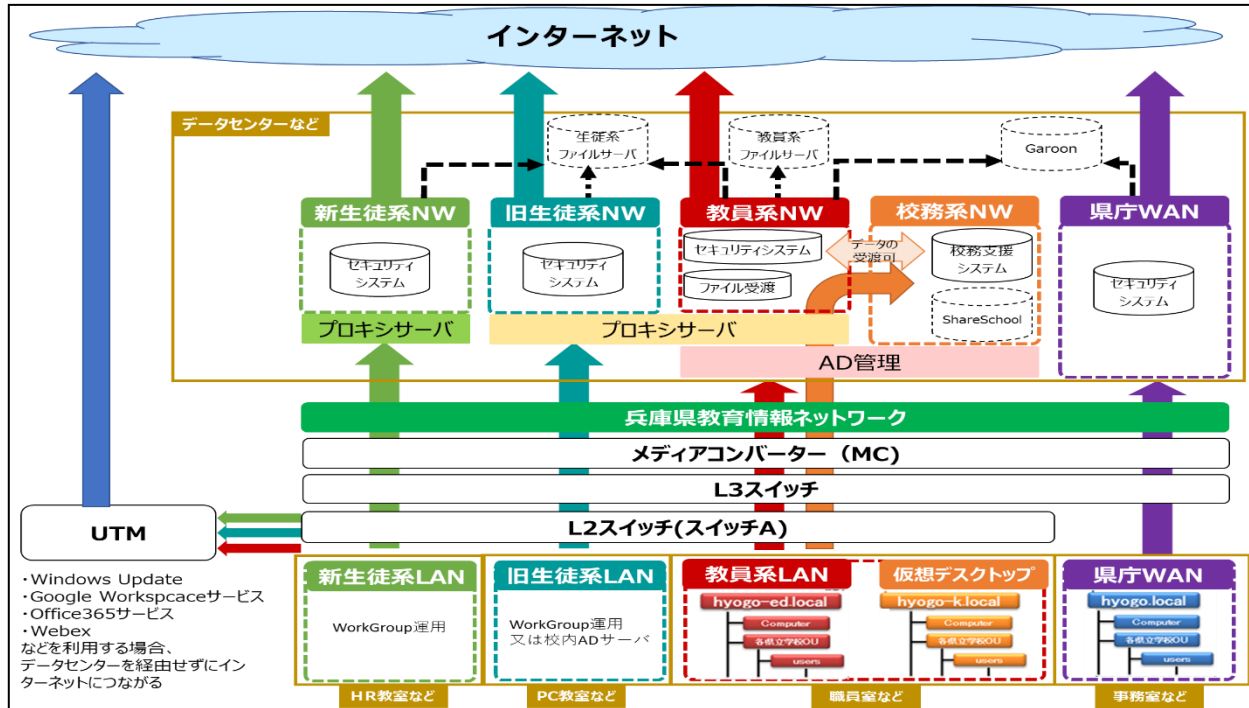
インターネット

データセンターなど

生徒系ファイルサーバ

教員系ファイルサーバ

Garoon

新生徒系NW

セキュリティシステム

旧生徒系NW

セキュリティシステム

教員系NW

セキュリティシステム

ファイル受渡

データの受渡可

校務系NW

校務支援システム

ShareSchool

県庁WAN

セキュリティシステム

プロキシサーバ

プロキシサーバ

AD管理

兵庫県教育情報ネットワーク

メディアコンバーター（MC）

L3スイッチ

UTM

L2スイッチ(スイッチA)

・Windows Update
・Google Workspcaceサービス
・Office365サービス
・Webex
などを利用する場合、データセンターを経由せずにインターネットにつながる

新生徒系LAN

WorkGroup運用

旧生徒系LAN

WorkGroup運用
又は校内ADサーバ

教員系LAN

hyogo-ed.local

Computer

各県立学校OU

users

仮想デスクトップ

hyogo-k.local

Computer

各県立学校OU

users

県庁WAN

hyogo.local

Computer

各県立学校OU

users

HR教室など

PC教室など

職員室など

事務室など